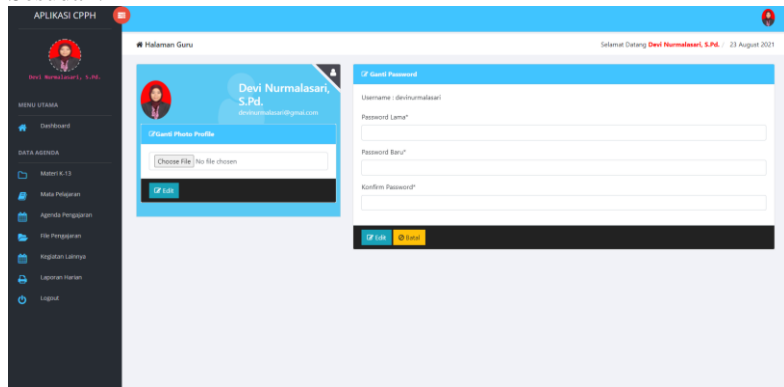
APLIKASI CPPH

Devi Nurmalasari, S.Pd.

MENU UTAMA

Dashboard

DATA AGENDA

Materi K-13

Mata Pelajaran

Agenda Pengajaran

File Pengajaran

Kegiatan Lainnya

Laporan Harian

Logout

Halaman Guru

Selamat Datang Devi Nurmalasari, S.Pd. / 23 August 2021

Devi Nurmalasari, S.Pd.

devinurmalasari@gmail.com

Ganti Photo Profile

Choose File No file chosen

Edit

Ganti Password

Username : devinurmalasari

Password Lama*

Password Baru*

Konfirm Password*

Edit

Batal